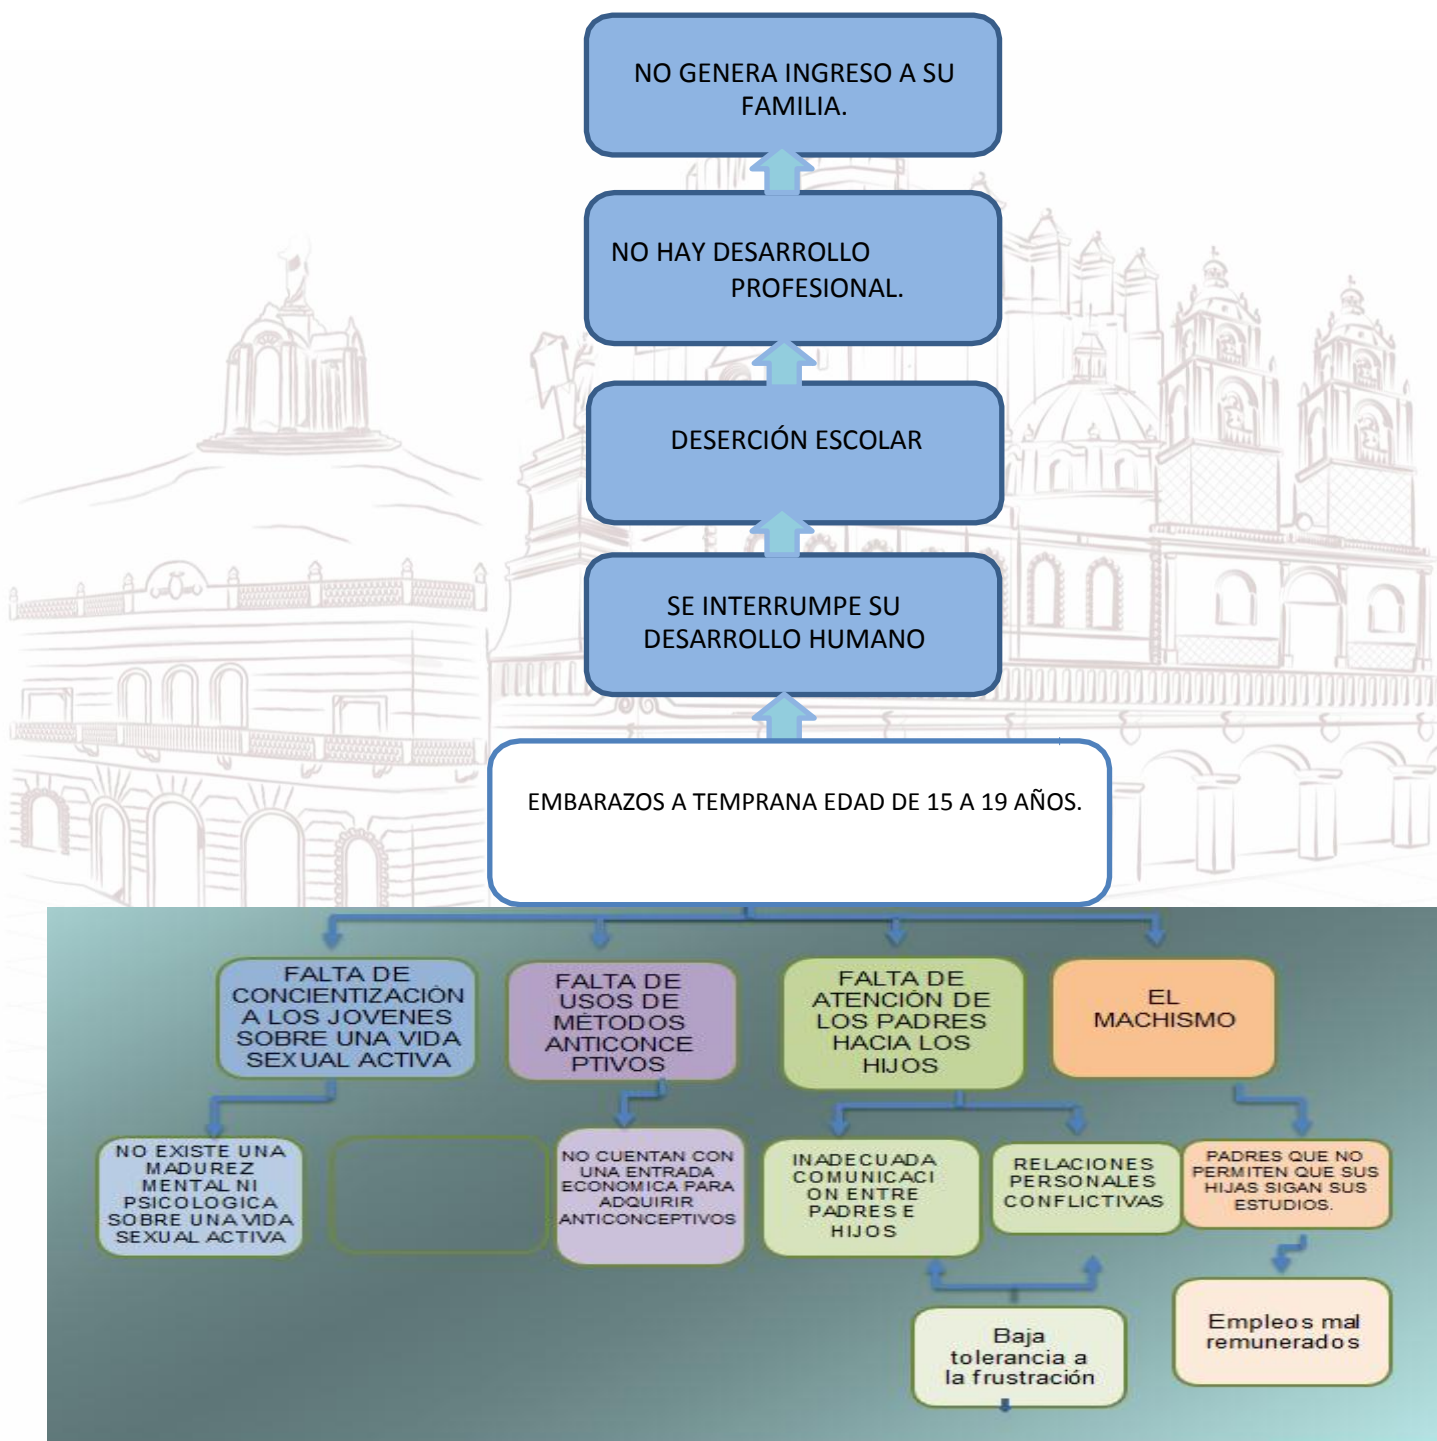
NO GENERA INGRESO A SU FAMILIA.

NO HAY DESARROLLO PROFESIONAL.

DESERCIÓN ESCOLAR

SE INTERRUMPE SU DESARROLLO HUMANO

EMBARAZOS A TEMPRANA EDAD DE 15 A 19 AÑOS.

FALTA DE CONCIENTIZACIÓN A LOS JOVENES SOBRE UNA VIDA SEXUAL ACTIVA

FALTA DE USOS DE METODOS ANTICONCE PTIVOS

FALTA DE ATENCIÓN DE LOS PADRES HACIA LOS HIJOS

EL MACHISMO

NO EXISTE UNA MADUREZ MENTAL NI PSICOLOGICA SOBRE UNA VIDA SEXUAL ACTIVA

NO CUENTAN CON UNA ENTRADA ECONOMICA PARA ADQUIRIR ANTICONCEPTIVOS

INADECUADA COMUNICACI ON ENTRE PADRES E HIJOS

RELACIONES PERSONALES CONFLICTIVAS

PADRES QUE NO PERMITEN QUE SUS HIJAS SIGAN SUS ESTUDIOS.

Baja tolerancia a la frustración

Empleos mal remunerados